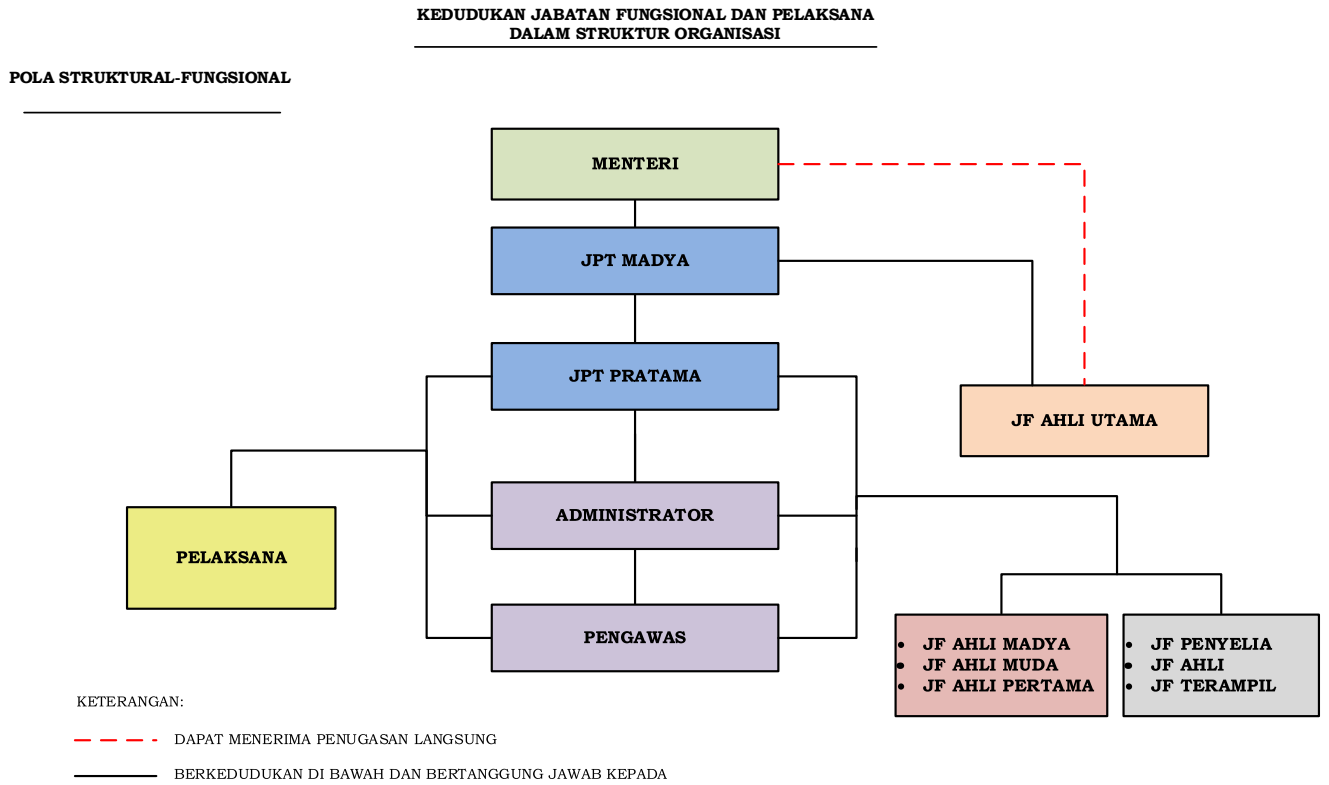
KEDUDUKAN JABATAN FUNGSIONAL DAN PELAKSANA
DALAM STRUKTUR ORGANISASI

POLA STRUKTURAL-FUNGSIONAL

MENTERI

JPT MADYA

JPT PRATAMA

JF AHLI UTAMA

ADMINISTRATOR

PELAKSANA

PENGAWAS

- JF AHLI MADYA
- JF AHLI MUDA
- JF AHLI PERTAMA

- JF PENYELIA
- JF AHLI
- JF TERAMPIL

KETERANGAN:

DAPAT MENERIMA PENUGASAN LANGSUNG

BERKEDUDUKAN DI BAWAH DAN BERTANGGUNG JAWAB KEPADA